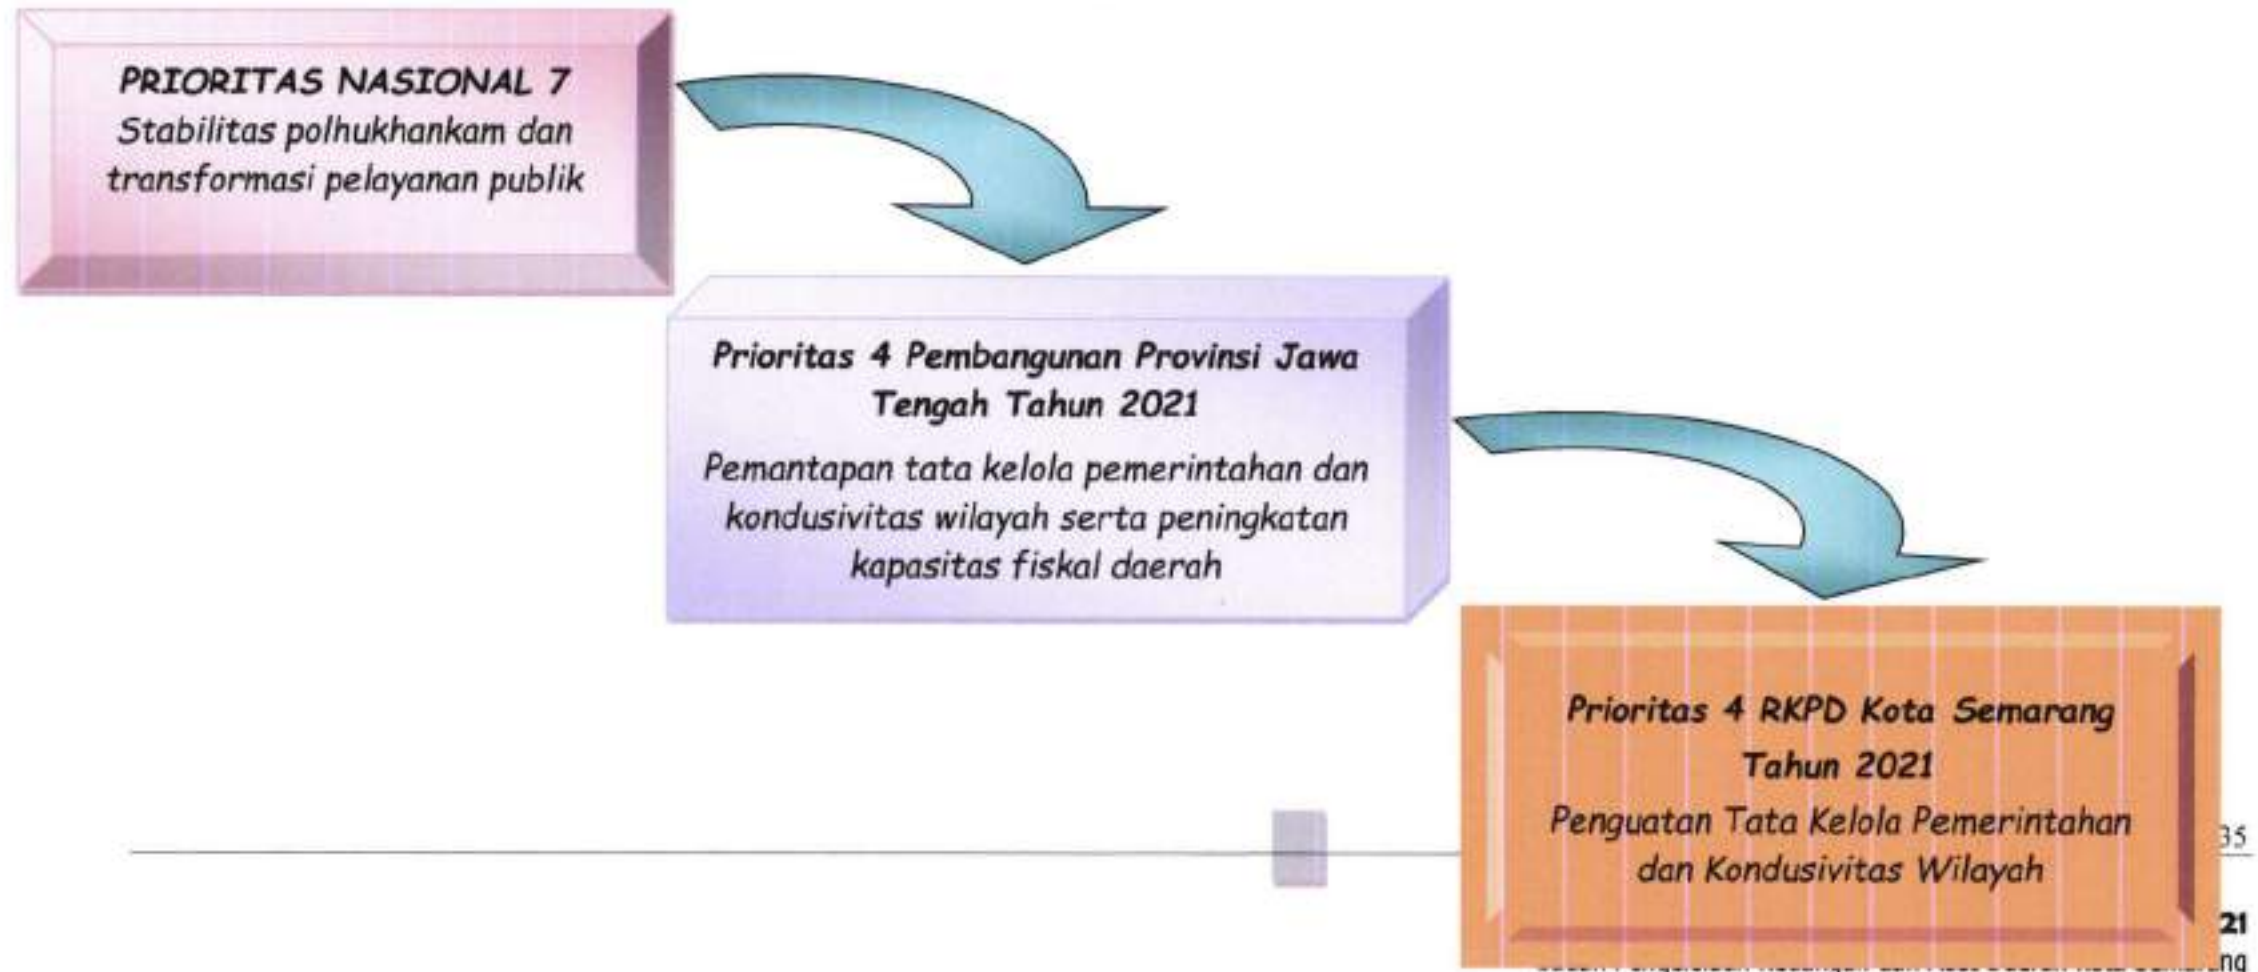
PRIORITAS NASIONAL 7
Stabilitas polhukhankam dan transformasi pelayanan publik

Prioritas 4 Pembangunan Provinsi Jawa Tengah Tahun 2021
Pemantapan tata kelola pemerintahan dan kondusivitas wilayah serta peningkatan kapasitas fiskal daerah

Prioritas 4 RKPD Kota Semarang Tahun 2021
Penguatan Tata Kelola Pemerintahan dan Kondusivitas Wilayah

35

21
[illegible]ng